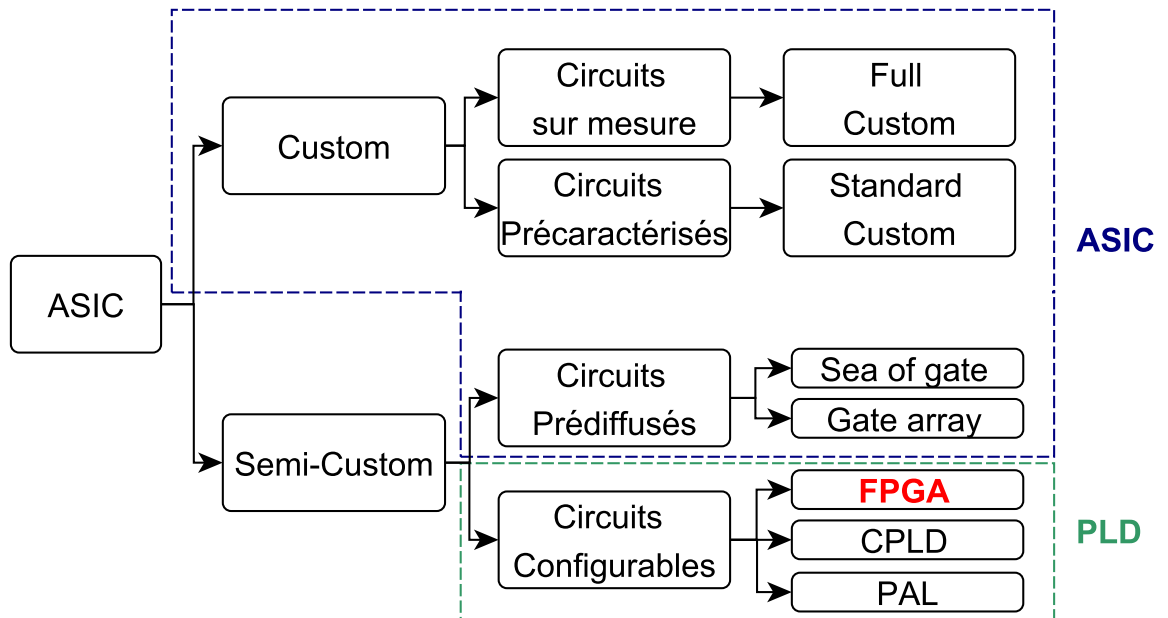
ASIC

Custom

Circuits sur mesure

Full Custom

Circuits Précaractérisés

Standard Custom

ASIC

Semi-Custom

Circuits Prédiffusés

Sea of gate

Gate array

Circuits Configurables

FPGA

CPLD

PAL

PLD